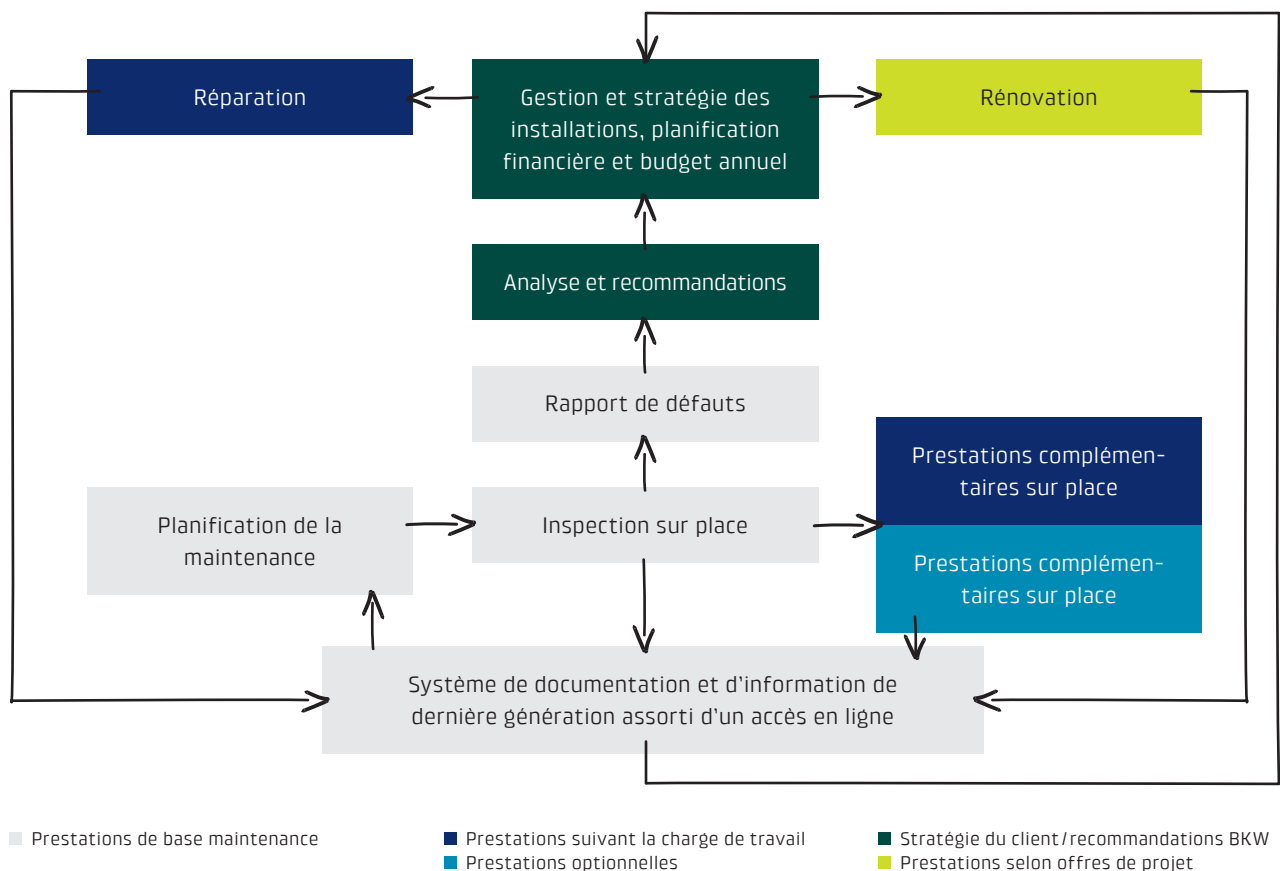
Réparation

Gestion et stratégie des installations, planification financière et budget annuel

Rénovation

Analyse et recommandations

Rapport de défauts

Prestations complémentaires sur place

Planification de la maintenance

Inspection sur place

Prestations complémentaires sur place

Système de documentation et d'information de dernière génération assorti d'un accès en ligne

Prestations de base maintenance

Prestations suivant la charge de travail

Prestations optionnelles

Stratégie du client / recommandations BKW

Prestations selon offres de projet